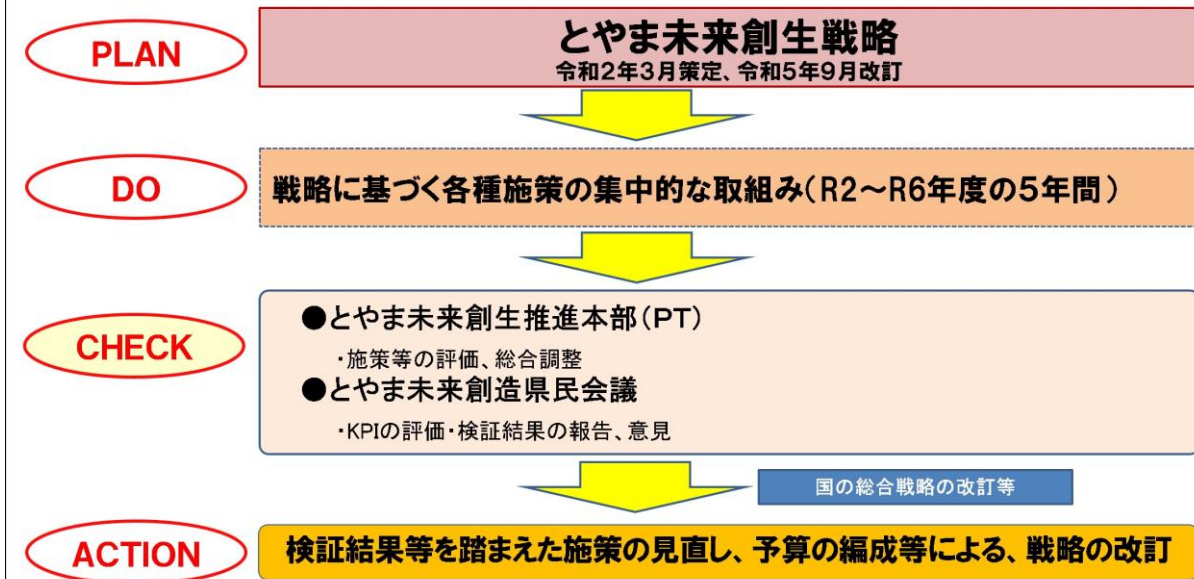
PLAN

とやま未来創生戦略
令和2年3月策定、令和5年9月改訂

DO

戦略に基づく各種施策の集中的な取組み(R2～R6年度の5年間)

CHECK

●とやま未来創生推進本部(PT)
・施策等の評価、総合調整
●とやま未来創造県民会議
・KPIの評価・検証結果の報告、意見

国の総合戦略の改訂等

ACTION

検証結果等を踏まえた施策の見直し、予算の編成等による、戦略の改訂